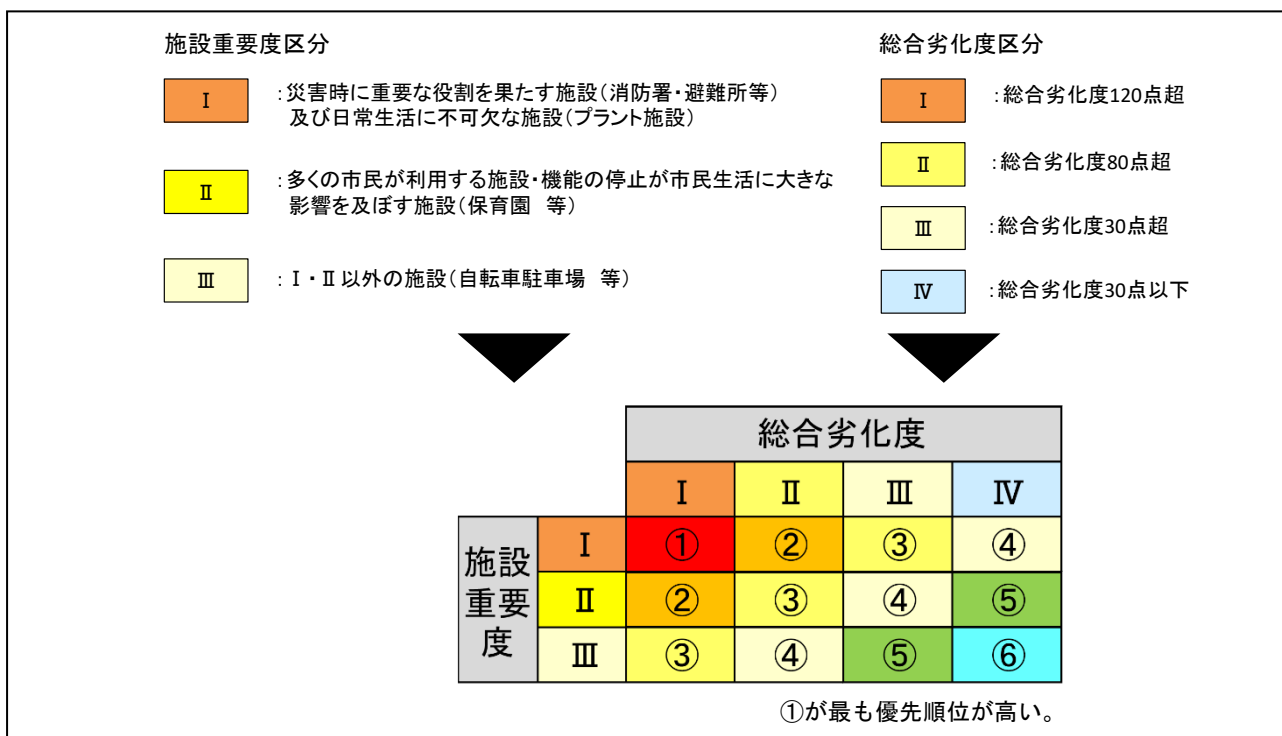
施設重要度区分

Ⅰ :災害時に重要な役割を果たす施設(消防署・避難所等)及び日常生活に不可欠な施設(プラント施設)

Ⅱ :多くの市民が利用する施設・機能の停止が市民生活に大きな影響を及ぼす施設(保育園 等)

Ⅲ :Ⅰ・Ⅱ以外の施設(自転車駐車場 等)

総合劣化度区分

Ⅰ :総合劣化度120点超

Ⅱ :総合劣化度80点超

Ⅲ :総合劣化度30点超

Ⅳ :総合劣化度30点以下

| 施設重要度 | | 総合劣化度 Ⅰ | Ⅱ | Ⅲ | Ⅳ |
|---|---|---|---|---|---|
| | Ⅰ | ① | ② | ③ | ④ |
| | Ⅱ | ② | ③ | ④ | ⑤ |
| | Ⅲ | ③ | ④ | ⑤ | ⑥ |

①が最も優先順位が高い。